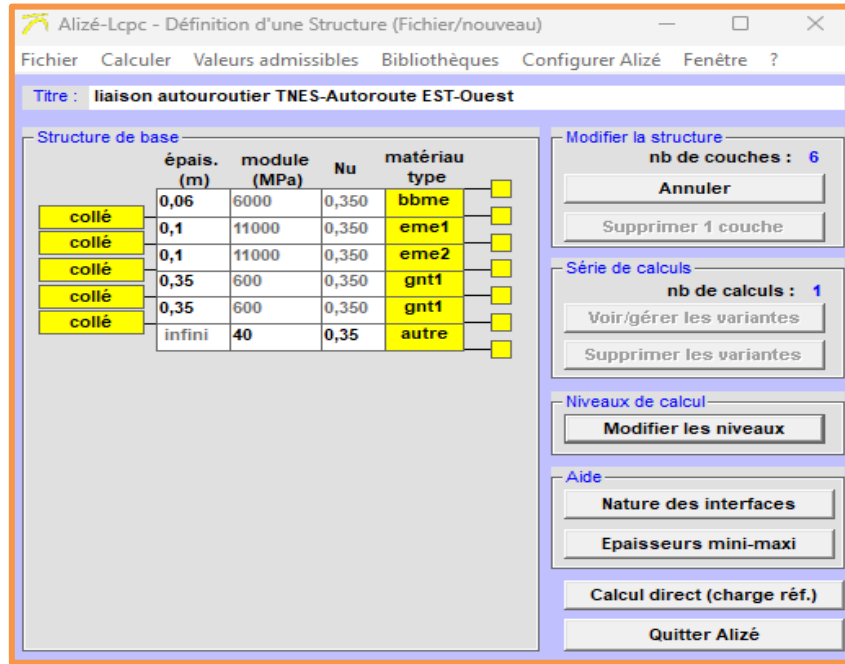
Alizé-Lcpc - Définition d'une Structure (Fichier/nouveau)

Fichier Calculer Valeurs admissibles Bibliothèques Configurer Alizé Fenêtre ?

Titre : liaison autouroutier TNES-Autoroute EST-Ouest

Structure de base

| épais. (m) | module (MPa) | Nu | matériau type |
|---|---|---|---|
| 0,06 | 6000 | 0,350 | bbme |
| 0,1 | 11000 | 0,350 | eme1 |
| 0,1 | 11000 | 0,350 | eme2 |
| 0,35 | 600 | 0,350 | gnt1 |
| 0,35 | 600 | 0,350 | gnt1 |
| infini | 40 | 0,35 | autre |

collé
collé
collé
collé
collé

Modifier la structure
nb de couches : 6
Annuler
Supprimer 1 couche

Série de calculs
nb de calculs : 1
Voir/gérer les variantes
Supprimer les variantes

Niveaux de calcul
Modifier les niveaux

Aide
Nature des interfaces
Epaisseurs mini-maxi

Calcul direct (charge réf.)
Quitter Alizé